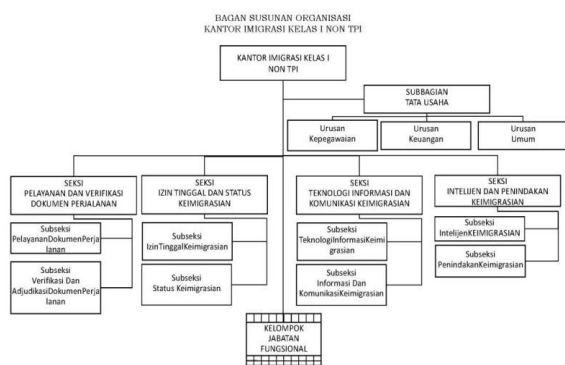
BAGAN SUSUNAN ORGANISASI
KANTOR IMIGRASI KELAS I NON TPI

KANTOR IMIGRASI KELAS I NON TPI

SUBBAGIAN TATA USAHA

Urusan Kepegawaian

Urusan Keuangan

Urusan Umum

SEKSI PELAYANAN DAN VERIFIKASI DOKUMEN PERJALANAN

Subseksi PelayananDokumenPerjalanan

Subseksi Verifikasi Dan AdjudikasiDokumenPerjalanan

SEKSI IZIN TINGGAL DAN STATUS KEIMIGRASIAN

Subseksi IzinTinggalKeimigrasian

Subseksi Status Keimigrasian

SEKSI TEKNOLOGI INFORMASI DAN KOMUNIKASI KEIMIGRASIAN

Subseksi TeknologiInformasiKeimigrasian

Subseksi Informasi Dan KomunikasiKeimigrasian

SEKSI INTELIJEN DAN PENINDAKAN KEIMIGRASIAN

Subseksi IntelijenKEIMIGRASIAN

Subseksi PenindakanKeimigrasian

KELOMPOK JABATAN FUNGSIONAL